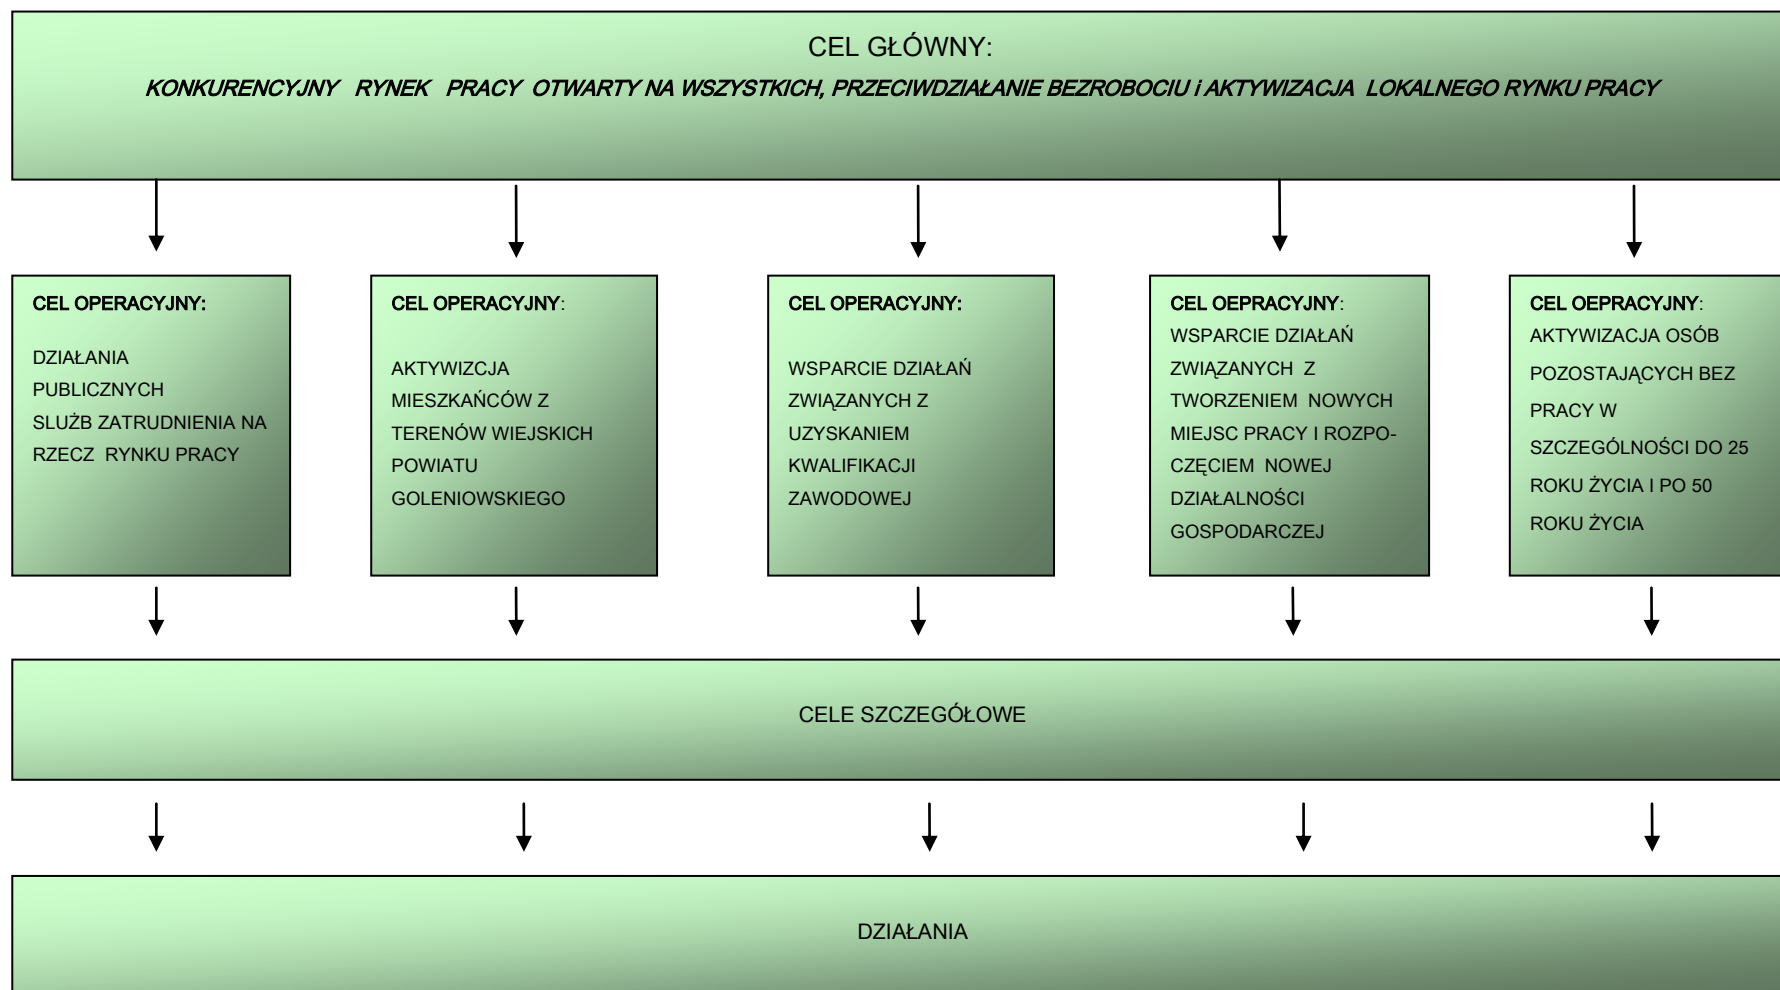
CEL GŁÓWNY:
KONKURENCYJNY RYNEK PRACY OTWARTY NA WSZYSTKICH, PRZECIWDZIAŁANIE BEZROBOCIU i AKTYWIZACJA LOKALNEGO RYNKU PRACY

CEL OPERACYJNY:
DZIAŁANIA PUBLICZNYCH SLUŻB ZATRUDNIENIA NA RZECZ RYNKU PRACY

CEL OPERACYJNY:
AKTYWIZCJA MIESZKAŃCÓW Z TERENÓW WIEJSKICH POWIATU GOLENIOWSKIEGO

CEL OPERACYJNY:
WSPARCIE DZIAŁAŃ ZWIĄZANYCH Z UZYSKANIEM KWALIFIKACJI ZAWODOWEJ

CEL OEPRACYJNY:
WSPARCIE DZIAŁAŃ ZWIĄZANYCH Z TWORZENIEM NOWYCH MIEJSC PRACY I ROZPOCZĘCIEM NOWEJ DZIAŁALNOŚCI GOSPODARCZEJ

CEL OEPRACYJNY:
AKTYWIZACJA OSÓB POZOSTAJĄCYCH BEZ PRACY W SZCZEGÓLNOŚCI DO 25 ROKU ŻYCIA I PO 50 ROKU ŻYCIA

CELE SZCZEGÓŁOWE

DZIAŁANIA